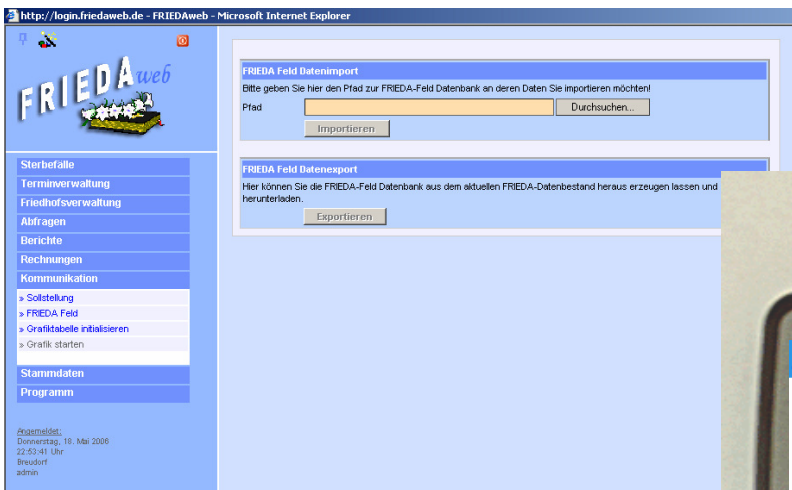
http://login.friedaweb.de - FRIEDAweb - Microsoft Internet Explorer

FRIEDA web

Sterbefälle
Terminverwaltung
Friedhofsverwaltung
Abfragen
Berichte
Rechnungen
Kommunikation
» Sollstellung
» FRIEDA Feld
» Grafiktabelle initialisieren
» Grafik starten
Stammdaten
Programm

Angemeldet:
Donnerstag, 18. Mai 2006
22:53:41 Uhr
Breudorf
admin

FRIEDA Feld Datenimport
Bitte geben Sie hier den Pfad zur FRIEDA-Feld Datenbank an deren Daten Sie importieren möchten!
Pfad
Durchsuchen...
Importieren

FRIEDA Feld Datenexport
Hier können Sie die FRIEDA-Feld Datenbank aus dem aktuellen FRIEDA-Datenbestand heraus erzeugen lassen und herunterladen.
Exportieren